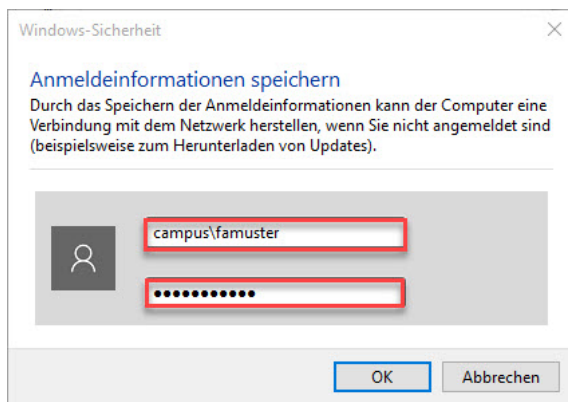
Windows-Sicherheit

Anmeldeinformationen speichern

Durch das Speichern der Anmeldeinformationen kann der Computer eine Verbindung mit dem Netzwerk herstellen, wenn Sie nicht angemeldet sind (beispielsweise zum Herunterladen von Updates).

campus\famuster

•••••••••••

OK

Abbrechen